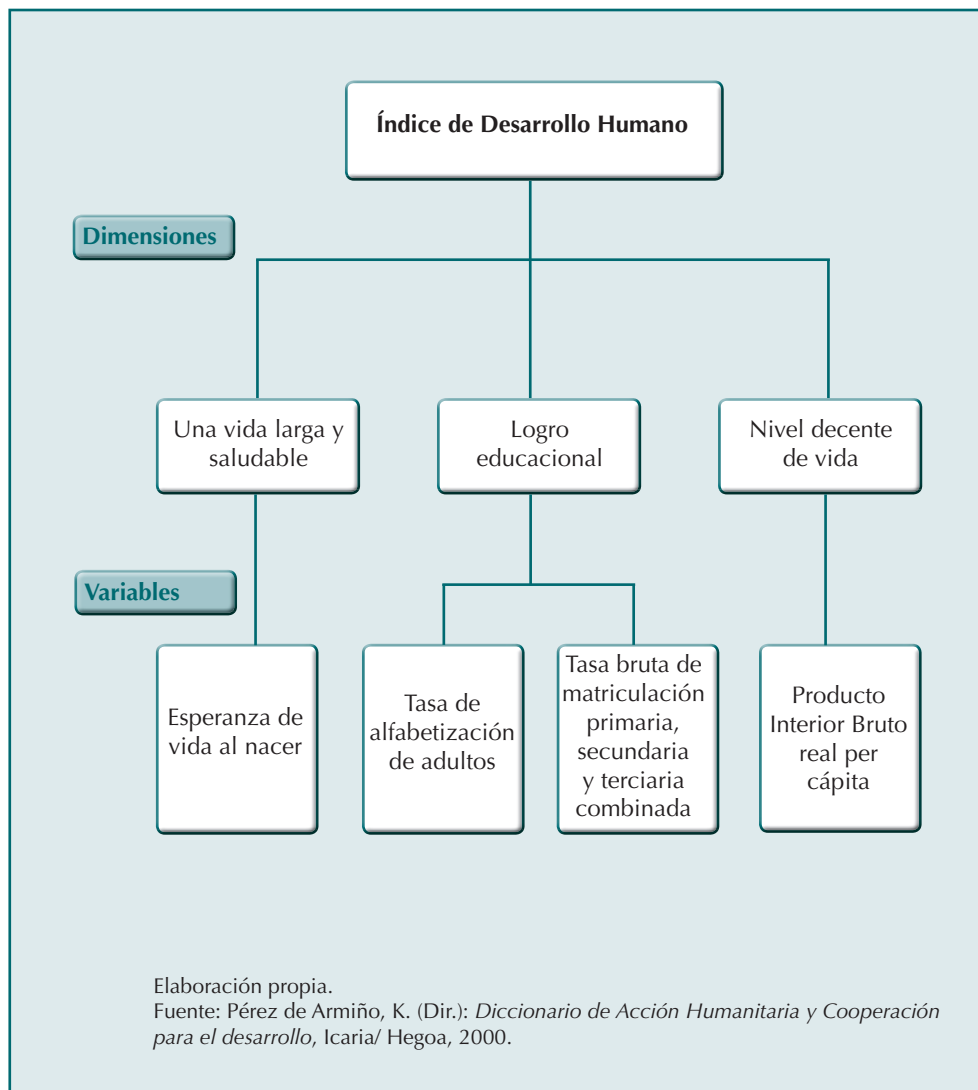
Índice de Desarrollo Humano

Dimensiones

Una vida larga y saludable

Logro educacional

Nivel decente de vida

Variables

Esperanza de vida al nacer

Tasa de alfabetización de adultos

Tasa bruta de matriculación primaria, secundaria y terciaria combinada

Producto Interior Bruto real per cápita

Elaboración propia.
Fuente: Pérez de Armiño, K. (Dir.): *Diccionario de Acción Humanitaria y Cooperación para el desarrollo*, Icaria/ Hegoa, 2000.